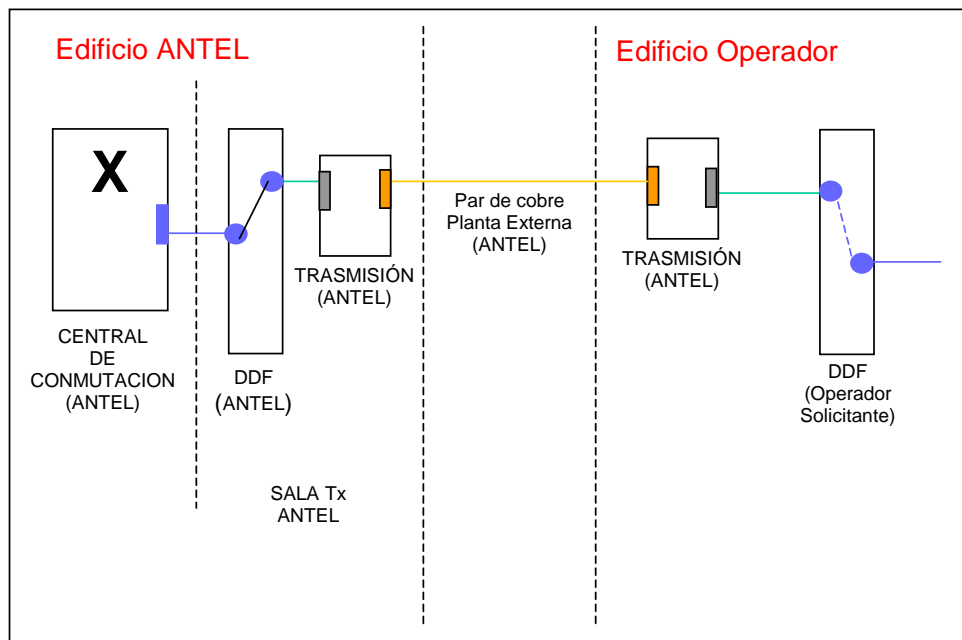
Edificio ANTEL

Edificio Operador

X

CENTRAL DE CONMUTACION (ANTEL)

DDF (ANTEL)

TRASMISIÓN (ANTEL)

Par de cobre Planta Externa (ANTEL)

TRASMISIÓN (ANTEL)

DDF (Operador Solicitante)

SALA Tx ANTEL